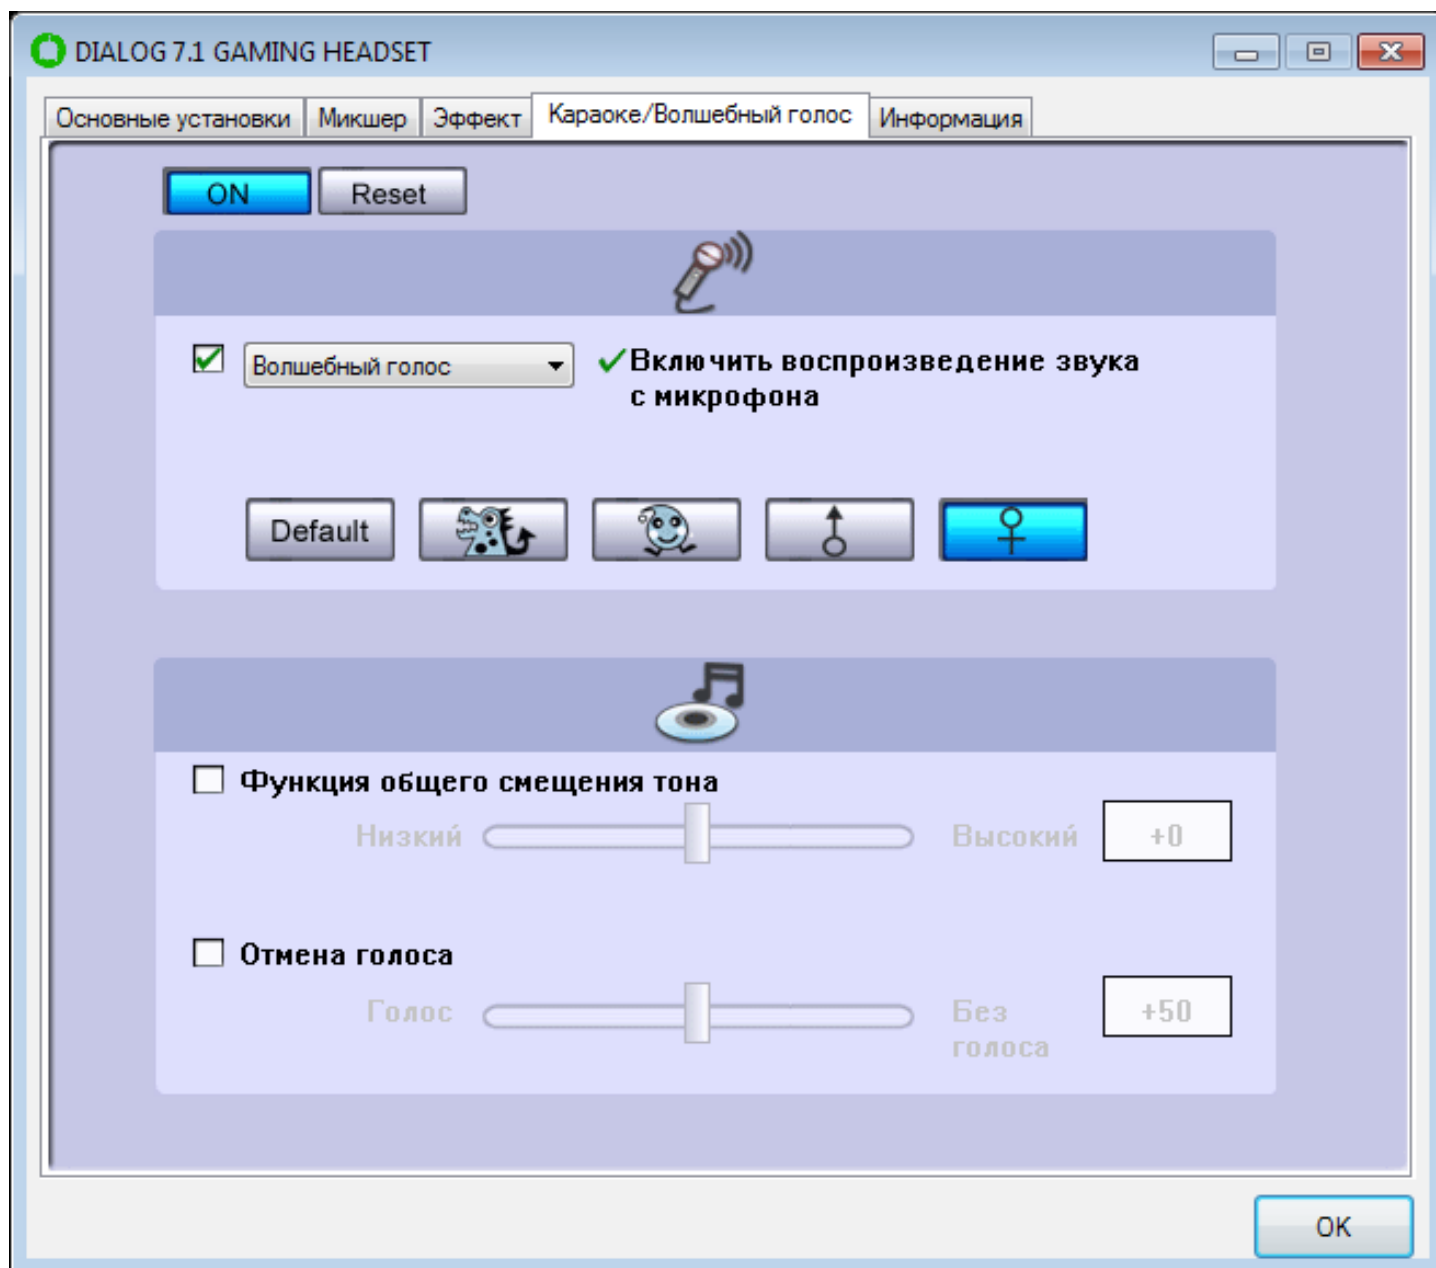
DIALOG 7.1 GAMING HEADSET

Основные установки | Микшер | Эффект | Караоке/Волшебный голос | Информация

ON Reset

Волшебный голос

✓Включить воспроизведение звука с микрофона

Default

Функция общего смещения тона

Низкий Высокий +0

Отмена голоса

Голос Без голоса +50

OK